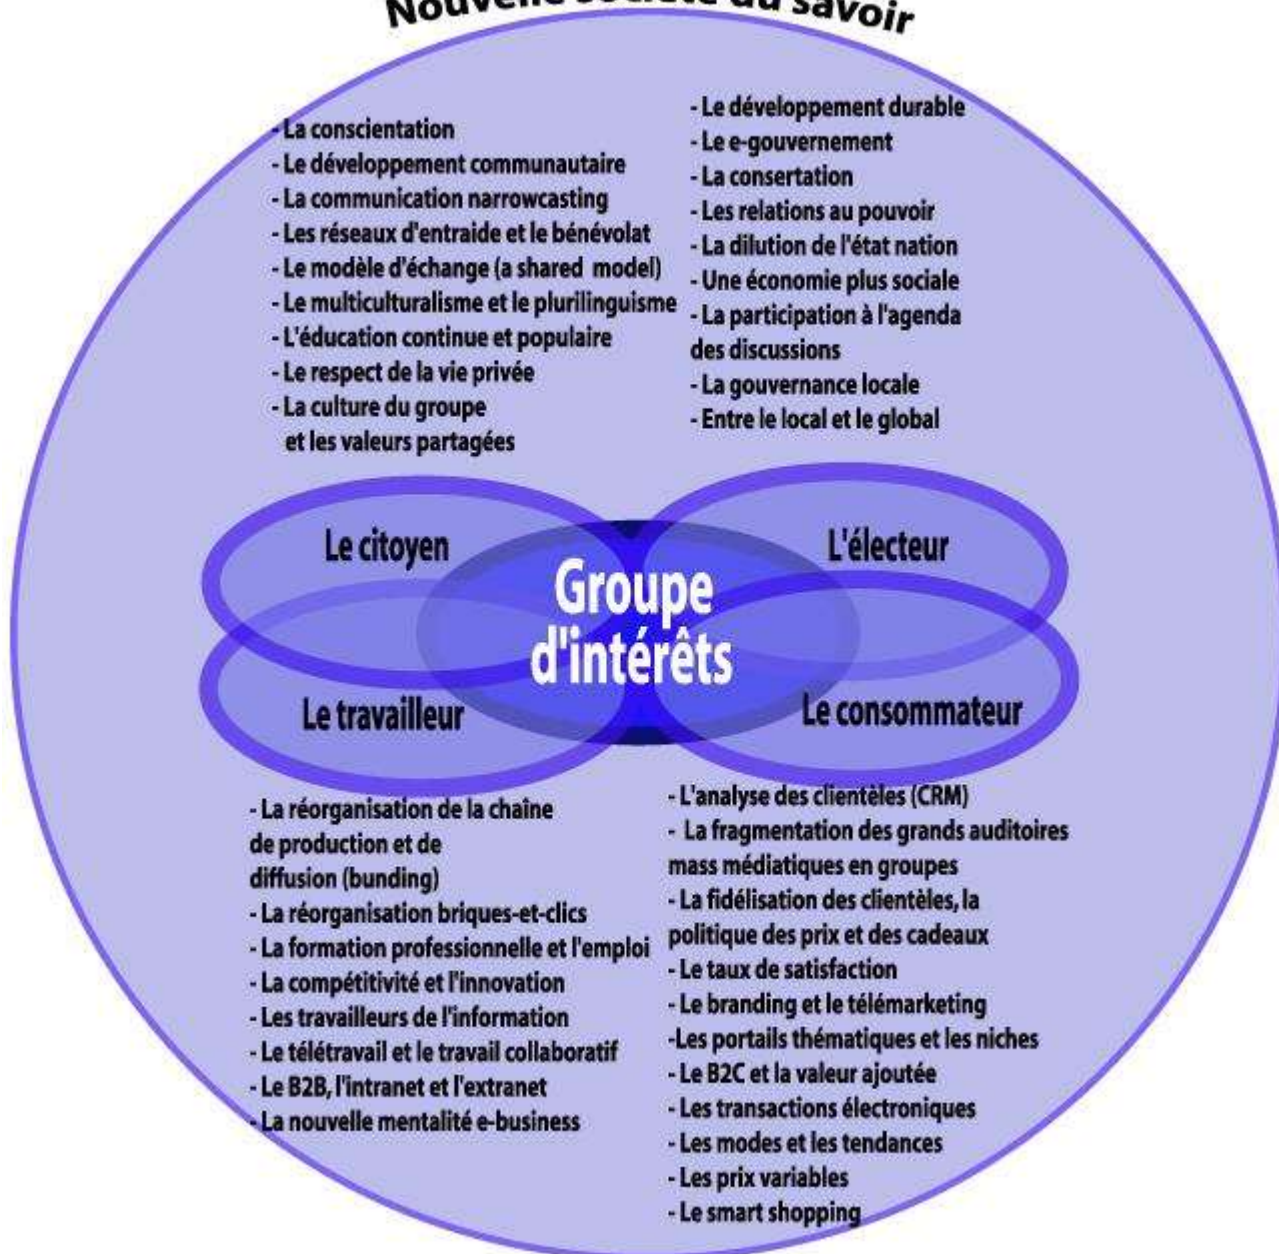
Nouvelle société du savoir

- La conscientation
- Le développement communautaire
- La communication narrowcasting
- Les réseaux d'entraide et le bénévolat
- Le modèle d'échange (a shared model)
- Le multiculturalisme et le plurilinguisme
- L'éducation continue et populaire
- Le respect de la vie privée
- La culture du groupe et les valeurs partagées

- Le développement durable
- Le e-gouvernement
- La consertation
- Les relations au pouvoir
- La dilution de l'état nation
- Une économie plus sociale
- La participation à l'agenda des discussions
- La gouvernance locale
- Entre le local et le global

Le citoyen

L'électeur

Groupe d'intérêts

Le travailleur

Le consommateur

- La réorganisation de la chaine de production et de diffusion (bunding)
- La réorganisation briques-et-clics
- La formation professionnelle et l'emploi
- La compétitivité et l'innovation
- Les travailleurs de l'information
- Le télétravail et le travail collaboratif
- Le B2B, l'intranet et l'extranet
- La nouvelle mentalité e-business

- L'analyse des clientèles (CRM)
- La fragmentation des grands auditoires mass médiatiques en groupes
- La fidélisation des clientèles, la politique des prix et des cadeaux
- Le taux de satisfaction
- Le branding et le télémarketing
-Les portails thématiques et les niches
- Le B2C et la valeur ajoutée
- Les transactions électroniques
- Les modes et les tendances
- Les prix variables
- Le smart shopping